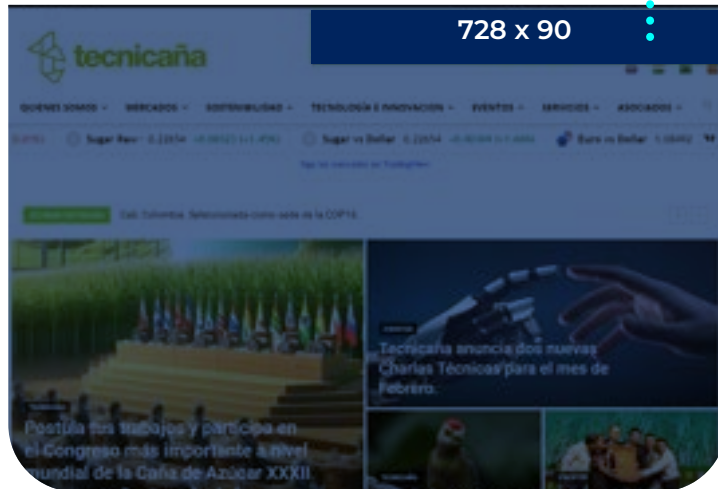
728 x 90

tecnicaña

QUIENES SOMOS · MERCADOS · SOSTENIBILIDAD · TECNOLOGÍA E INNOVACIÓN · EVENTOS · SERVICIOS · ASOCIADOS ·

Sugar Rev 0.22654 Sugar vs Dollar 0.22654 Euro vs Dollar 1.08492

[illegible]

Cali, Colombia. Seleccionada como sede de la COP16.

Tecnicaña anuncia dos nuevas Charlas Técnicas para el mes de Febrero.

Postula tus trabajos y participa en el Congreso más importante a nivel mundial de la Caña de Azúcar XXXII